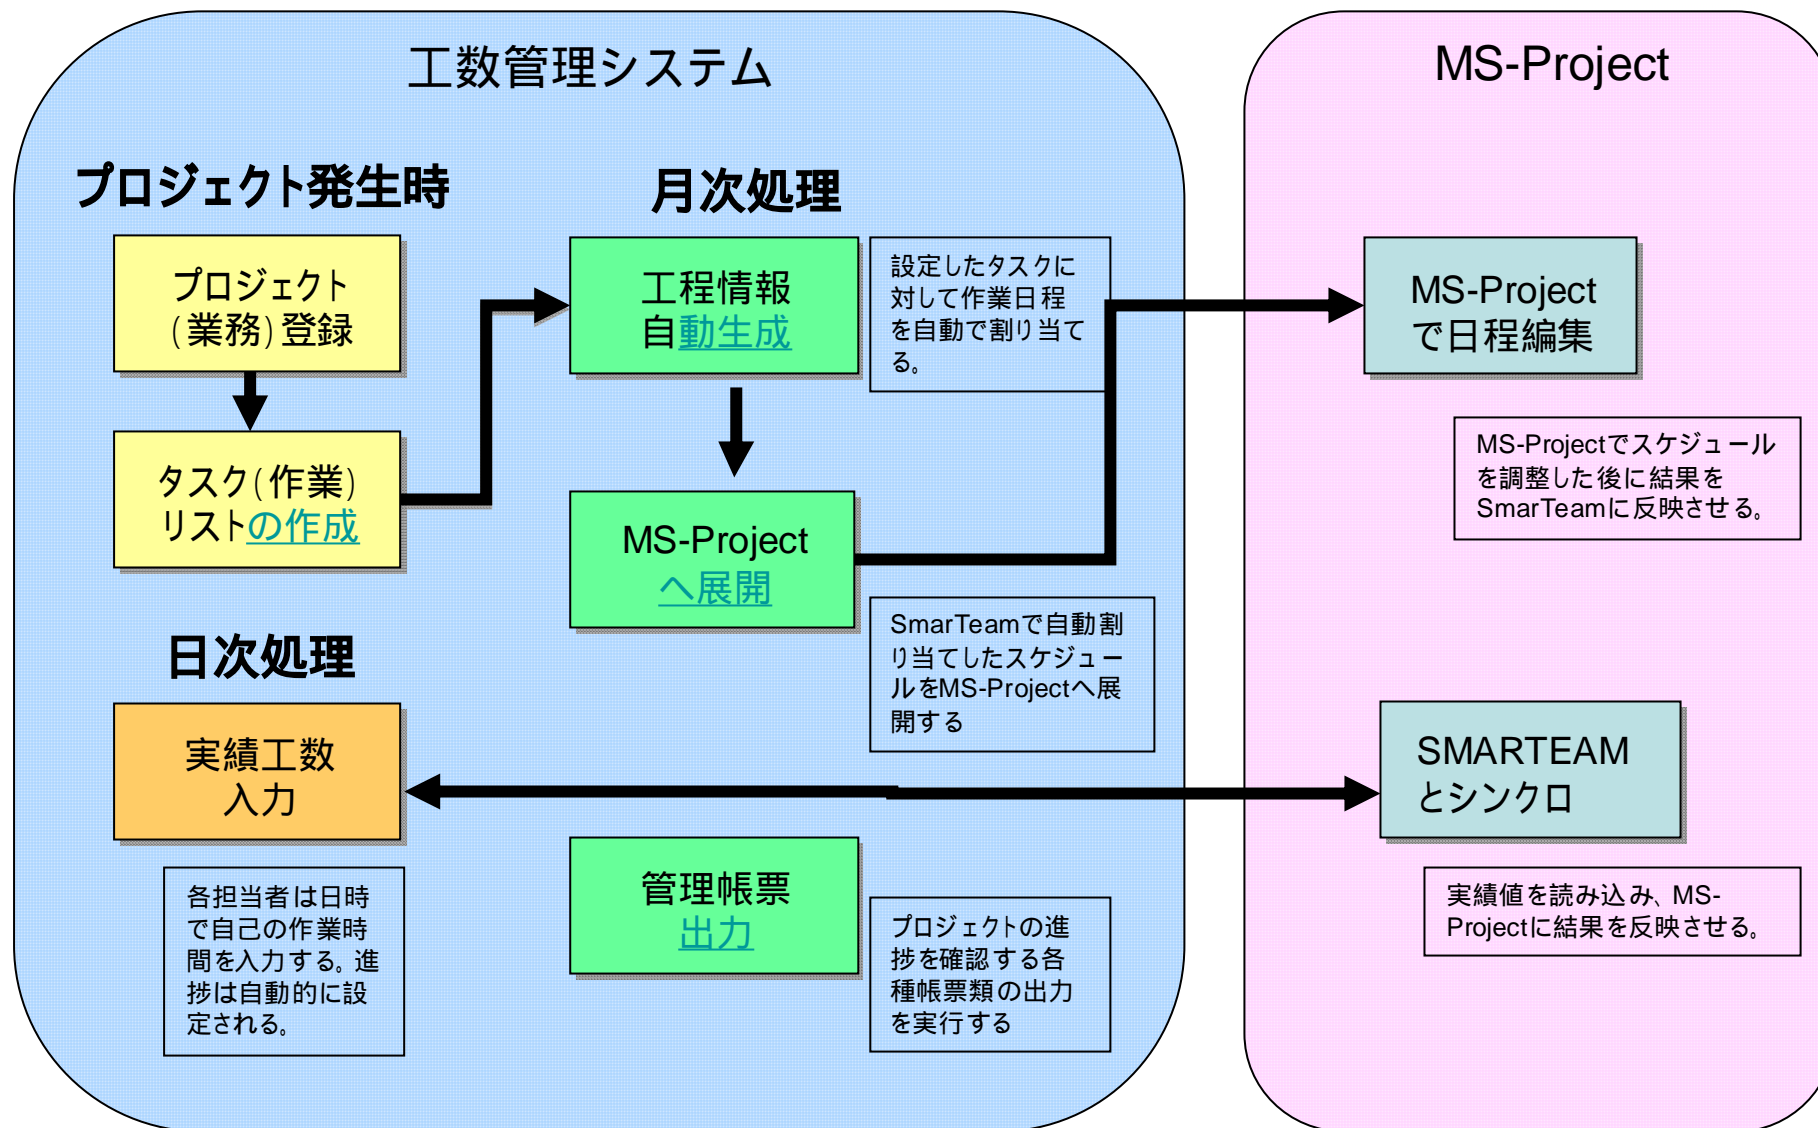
工数管理システム

MS-Project

プロジェクト発生時

月次処理

プロジェクト（業務）登録

タスク（作業）リストの作成

工程情報自動生成

設定したタスクに対して作業日程を自動で割り当てる。

MS-Projectで日程編集

MS-Projectでスケジュールを調整した後に結果をSmarTeamに反映させる。

MS-Projectへ展開

SmarTeamで自動割り当てしたスケジュールをMS-Projectへ展開する

日次処理

実績工数入力

SMARTEAMとシンクロ

各担当者は日時で自己の作業時間を入力する。進捗は自動的に設定される。

管理帳票出力

プロジェクトの進捗を確認する各種帳票類の出力を実行する

実績値を読み込み、MS-Projectに結果を反映させる。